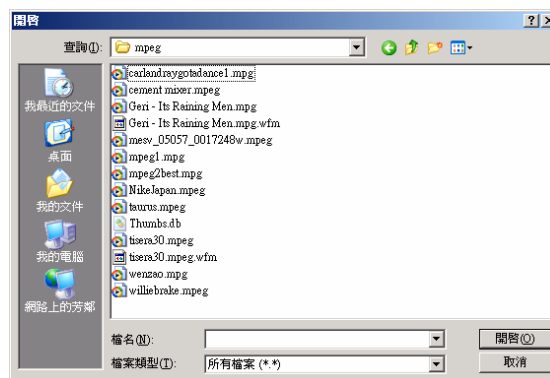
開啓

?

X

查詢(I): mpeg

我最近的文件

桌面

我的文件

我的電腦

網路上的芳鄰

carlandraygotadance1.mpg
cement mixer.mpg
Geri - Its Raining Men.mpg
Geri - Its Raining Men.mpg.wfm
mesv_05057_0017248w.mpeg
mpeg1.mpg
mpeg2best.mpg
NikeJapan.mpeg
taurus.mpeg
Thumbs.db
tisera30.mpeg
tisera30.mpeg.wfm
wenzao.mpg
williebrake.mpeg

檔名(N):

開啓(O)

檔案類型(T): 所有檔案 (*.*)

取消